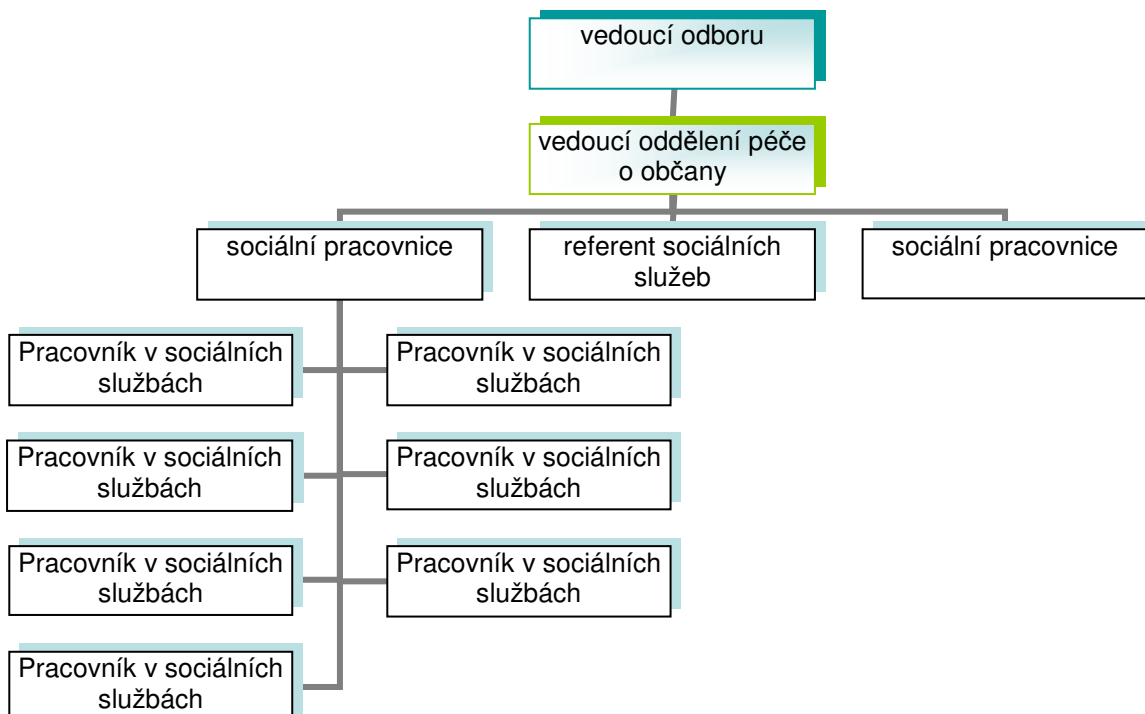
vedoucí odboru

vedoucí oddělení péče o občany

sociální pracovnice

referent sociálních služeb

sociální pracovnice

Pracovník v sociálních službách

Pracovník v sociálních službách

Pracovník v sociálních službách

Pracovník v sociálních službách

Pracovník v sociálních službách

Pracovník v sociálních službách

Pracovník v sociálních službách